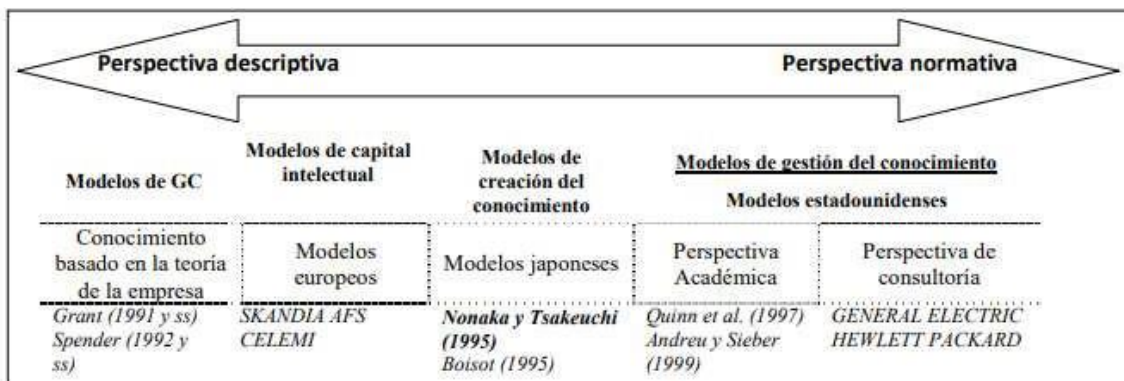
Perspectiva descriptiva

Perspectiva normativa

| Modelos de GC | Modelos de capital intelectual | Modelos de creación del conocimiento | Modelos de gestión del conocimiento<br>Modelos estadounidenses | |
|---|---|---|---|---|
| Conocimiento basado en la teoría de la empresa | Modelos europeos | Modelos japoneses | Perspectiva Académica | Perspectiva de consultoría |
| Grant (1991 y ss)<br>Spender (1992 y ss) | SKANDIA AFS<br>CELEMI | **Nonaka y Tsakeuchi (1995)**<br>Boisot (1995) | Quinn et al. (1997)<br>Andreu y Sieber (1999) | GENERAL ELECTRIC<br>HEWLETT PACKARD |